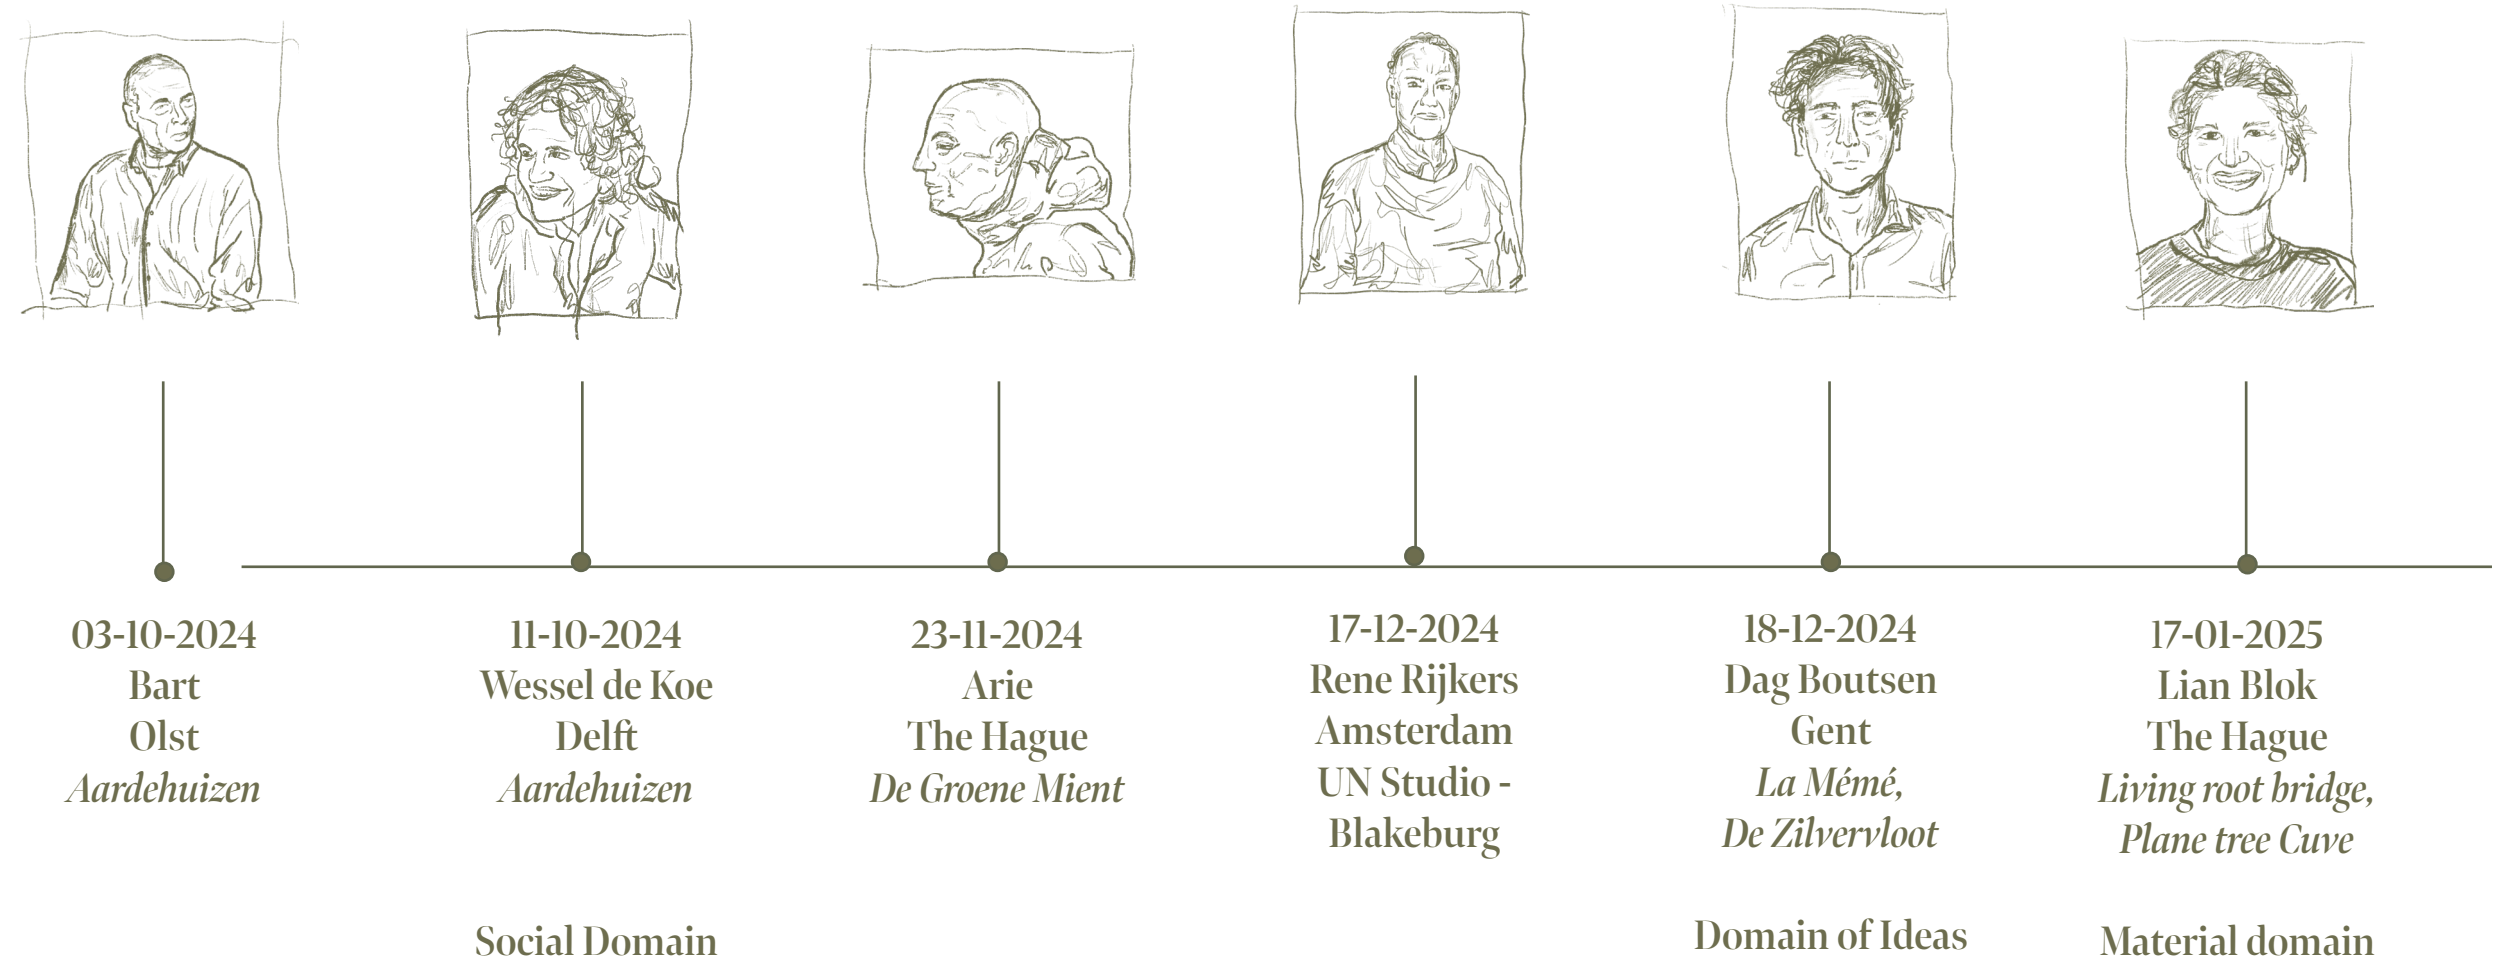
03-10-2024
Bart
Olst
*Aardehuizen*

11-10-2024
Wessel de Koe
Delft
*Aardehuizen*

Social Domain

23-11-2024
Arie
The Hague
*De Groene Mient*

17-12-2024
Rene Rijkers
Amsterdam
UN Studio - Blakeburg

18-12-2024
Dag Boutsen
Gent
*La Mémé, De Zilvervloot*

Domain of Ideas

17-01-2025
Lian Blok
The Hague
*Living root bridge, Plane tree Cuve*

Material domain